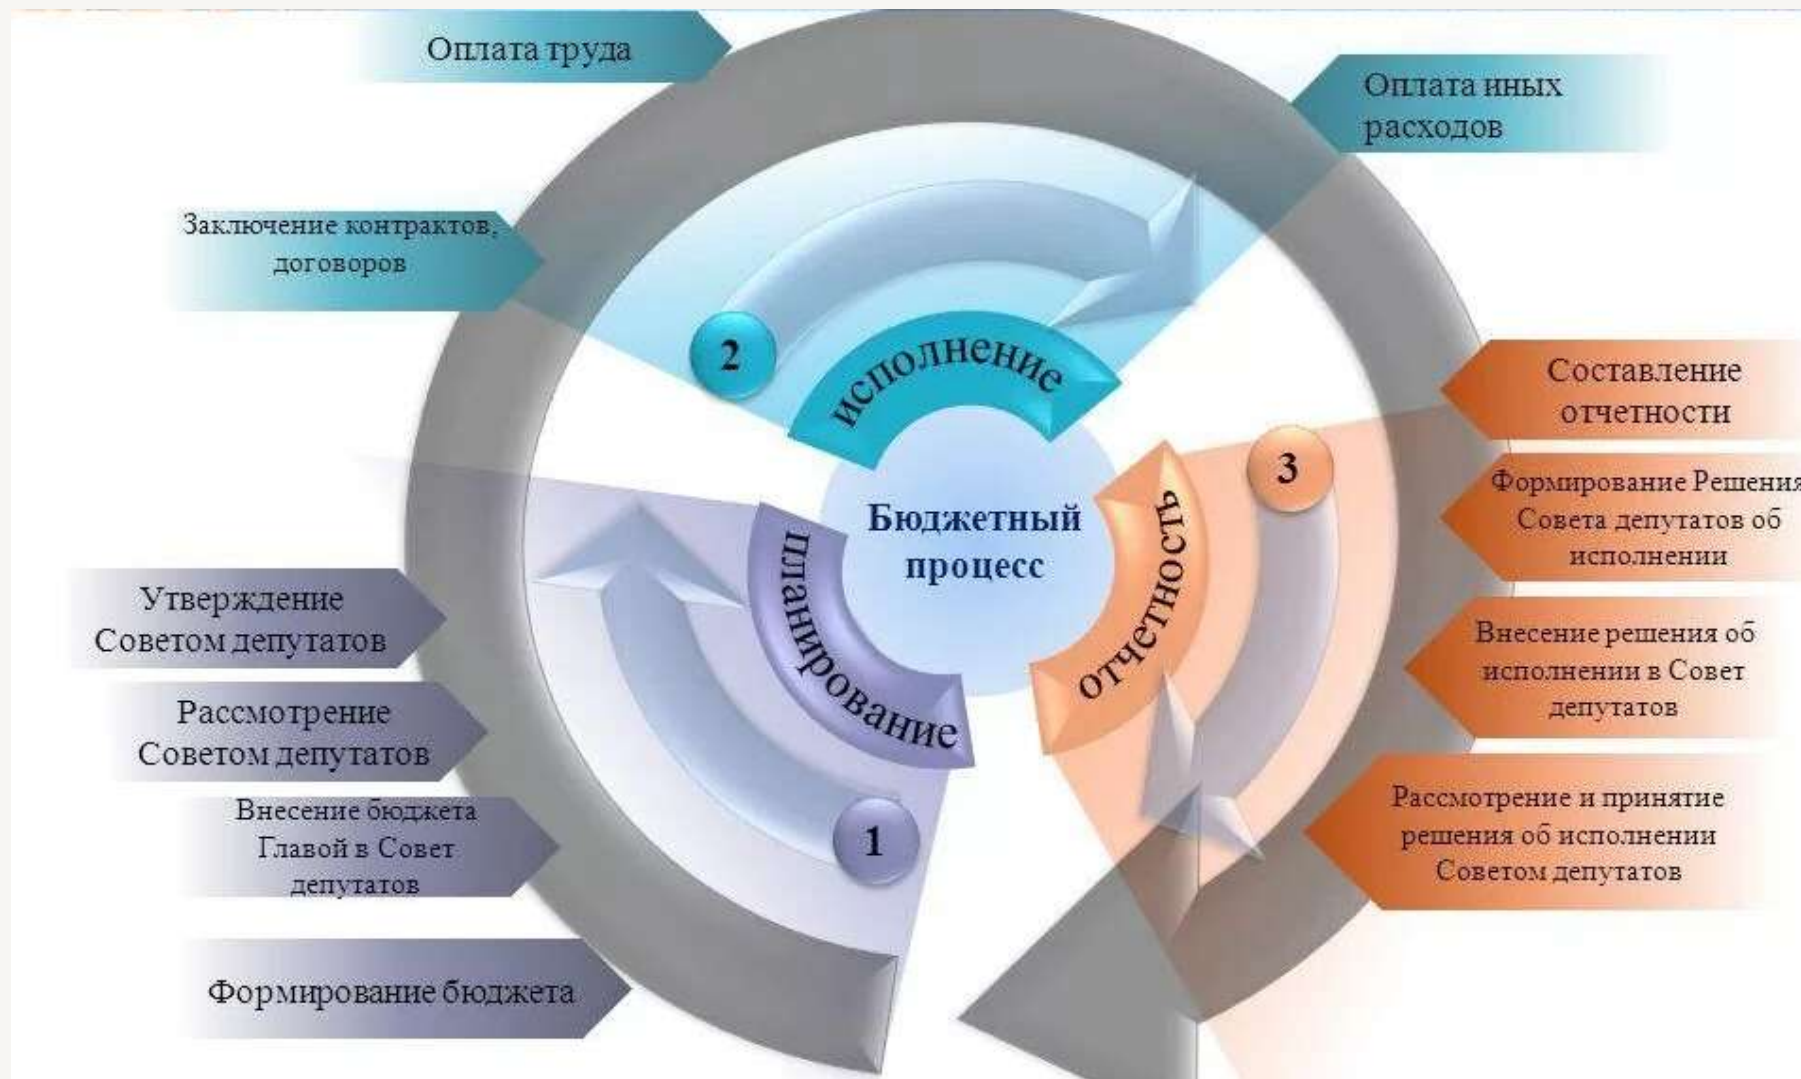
Оплата труда

Оплата иных расходов

Заключение контрактов, договоров

2

исполнение

Составление отчетности

3

Формирование Решения Совета депутатов об исполнении

Бюджетный процесс

отчетность

планирование

Утверждение Советом депутатов

Внесение решения об исполнении в Совет депутатов

Рассмотрение Советом депутатов

Внесение бюджета Главой в Совет депутатов

1

Рассмотрение и принятие решения об исполнении Советом депутатов

Формирование бюджета